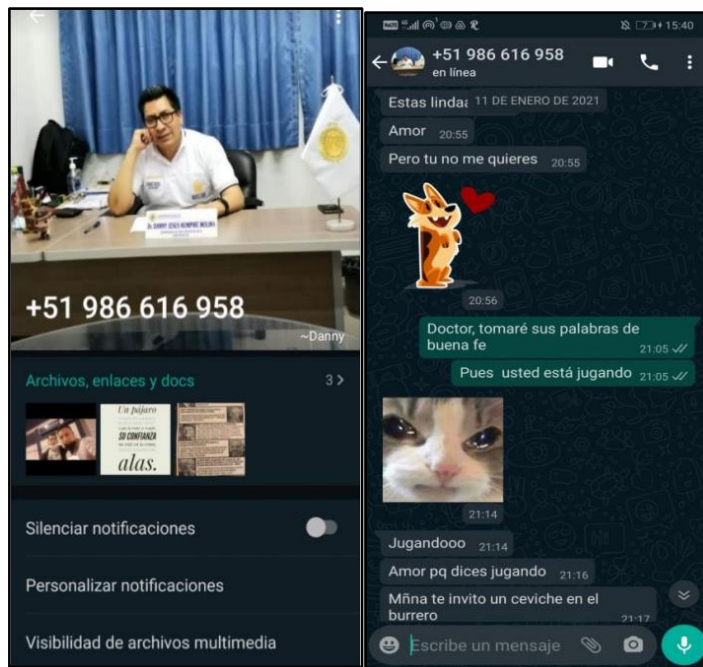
Dr. DANNY JESUS HUAMAN MOLINA

+51 986 616 958

~Danny

Archivos, enlaces y docs 3 >

Un pájaro
SU CONFIANZA
alas.

Silenciar notificaciones

Personalizar notificaciones

Visibilidad de archivos multimedia

15:40

+51 986 616 958
en línea

Estas linda 11 DE ENERO DE 2021

Amor 20:55

Pero tu no me quieres 20:55

20:56

Doctor, tomaré sus palabras de buena fe 21:05

Pues usted está jugando 21:05

21:14

Jugandooo 21:14

Amor pq dices jugando 21:16

Mñna te invito un ceviche en el burrero 21:17

Escribe un mensaje